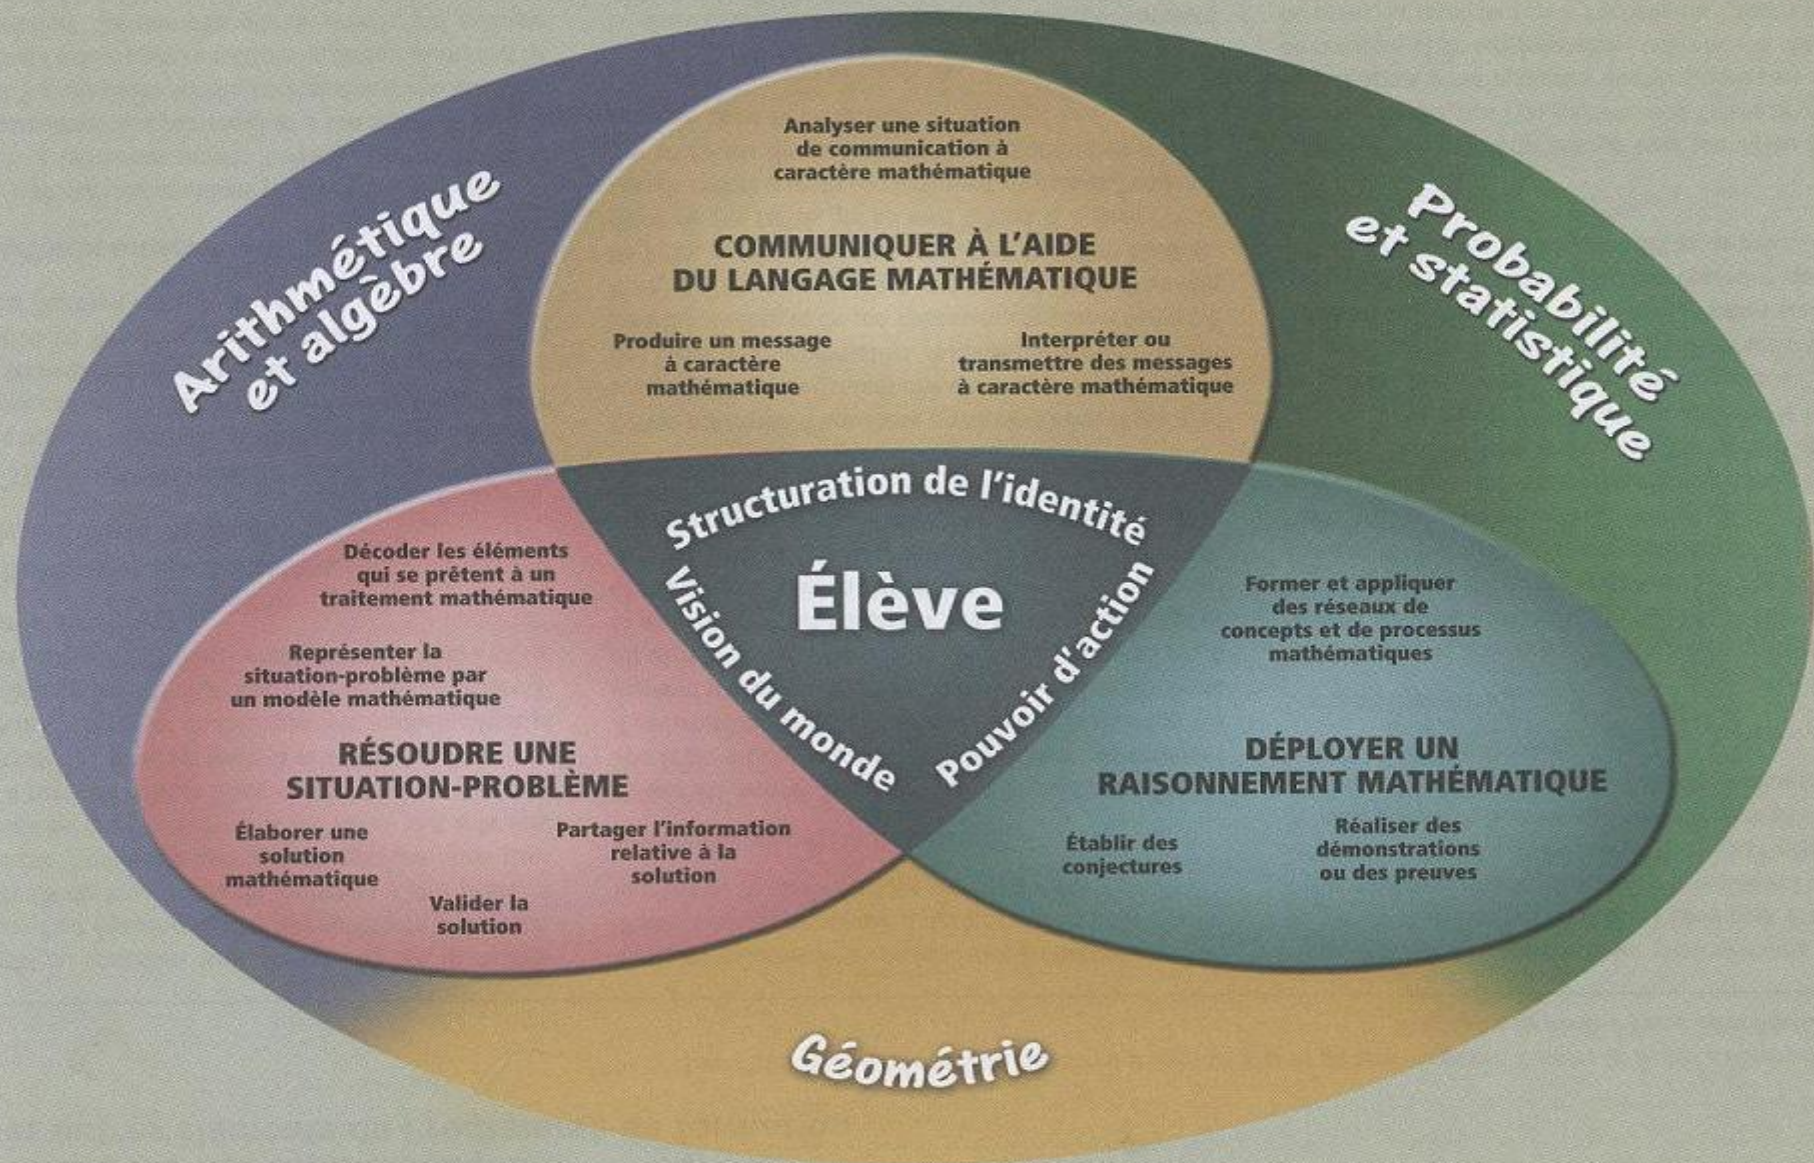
Arithmétique et algèbre

Probabilité et statistique

Analyser une situation de communication à caractère mathématique

COMMUNIQUER À L'AIDE DU LANGAGE MATHÉMATIQUE

Produire un message à caractère mathématique

Interpréter ou transmettre des messages à caractère mathématique

Structuration de l'identité

Vision du monde

Élève

Pouvoir d'action

Décoder les éléments qui se prêtent à un traitement mathématique

Représenter la situation-problème par un modèle mathématique

RÉSOUDRE UNE SITUATION-PROBLÈME

Élaborer une solution mathématique

Partager l'information relative à la solution

Valider la solution

Former et appliquer des réseaux de concepts et de processus mathématiques

DÉPLOYER UN RAISONNEMENT MATHÉMATIQUE

Établir des conjectures

Réaliser des démonstrations ou des preuves

Géométrie